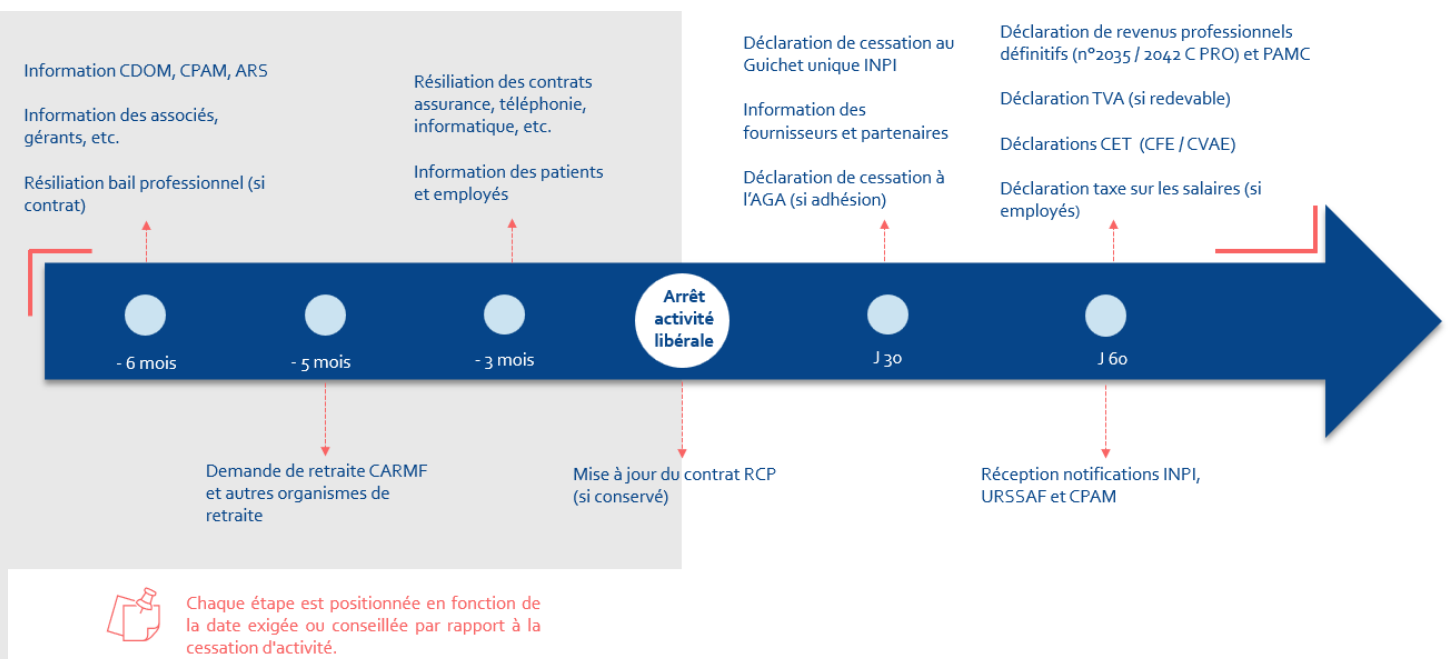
Information CDOM, CPAM, ARS

Information des associés, gérants, etc.

Résiliation bail professionnel (si contrat)

Résiliation des contrats assurance, téléphonie, informatique, etc.

Information des patients et employés

Déclaration de cessation au Guichet unique INPI

Information des fournisseurs et partenaires

Déclaration de cessation à l'AGA (si adhésion)

Déclaration de revenus professionnels définitifs (n°2035 / 2042 C PRO) et PAMC

Déclaration TVA (si redevable)

Déclarations CET (CFE / CVAE)

Déclaration taxe sur les salaires (si employés)

- 6 mois

- 5 mois

- 3 mois

Arrêt activité libérale

J 30

J 60

Demande de retraite CARMF et autres organismes de retraite

Mise à jour du contrat RCP (si conservé)

Réception notifications INPI, URSSAF et CPAM

Chaque étape est positionnée en fonction de la date exigée ou conseillée par rapport à la cessation d'activité.